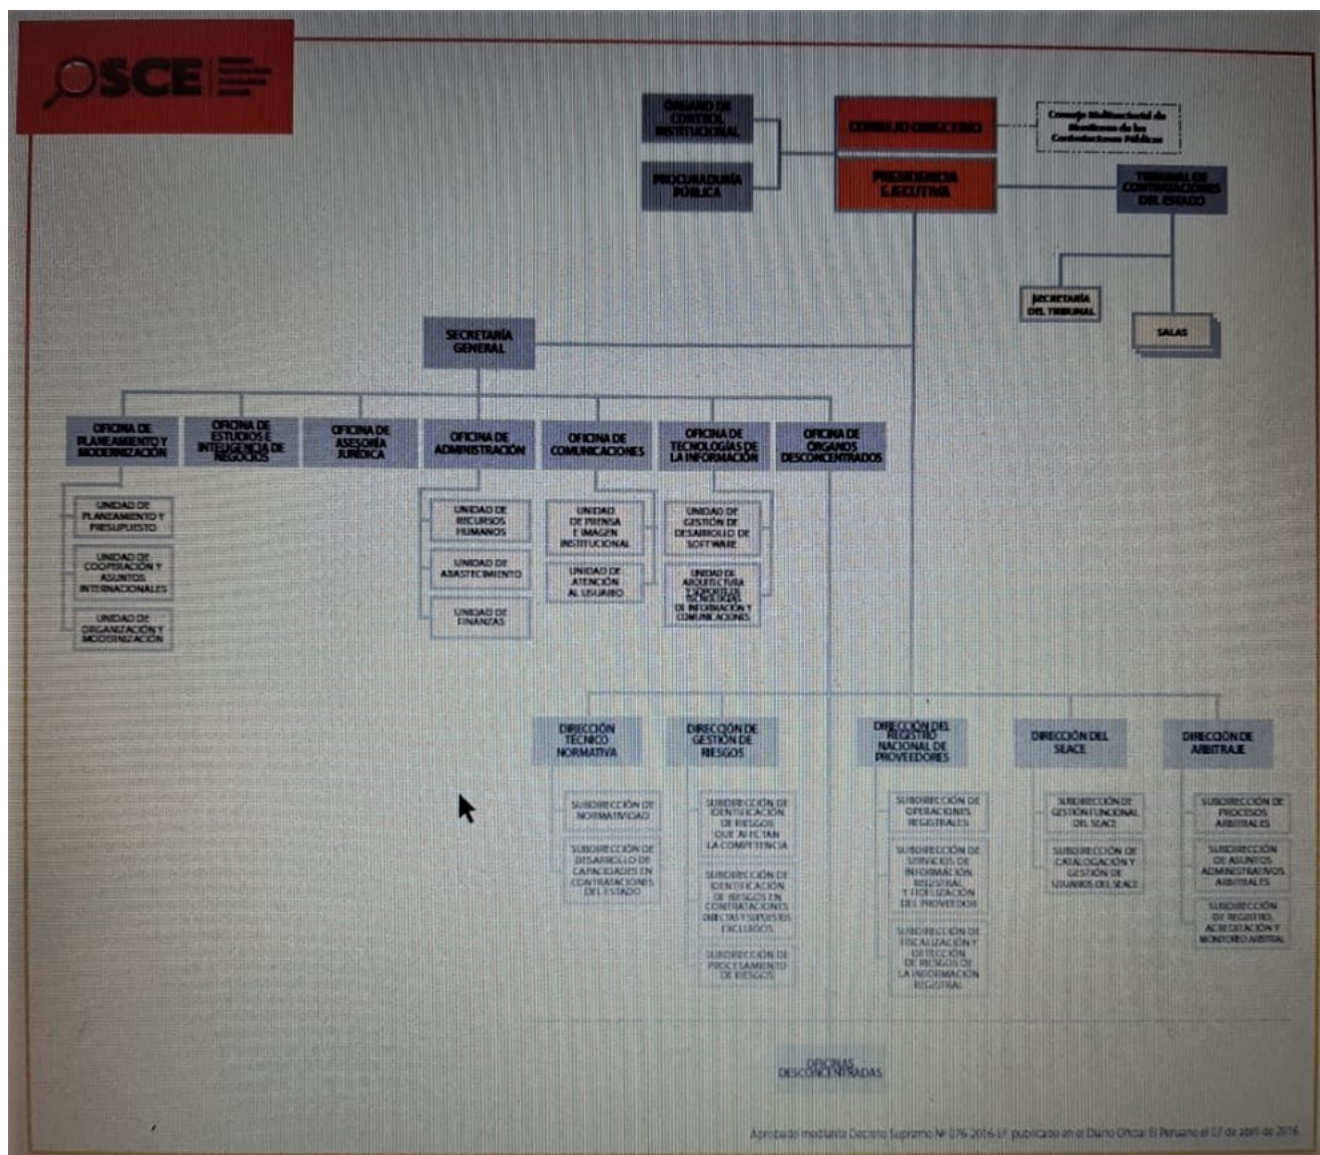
OSCE

ÓRGANO DE CONTROL INSTITUCIONAL

PROCURADURÍA PÚBLICA

CONSEJO DIRECTIVO

Consejo Multisectorial de Monitoreo de las Contrataciones Públicas

PRESIDENCIA EJECUTIVA

TRIBUNAL DE CONTRATACIONES DEL ESTADO

SECRETARÍA DEL TRIBUNAL

SALAS

SECRETARÍA GENERAL

OFICINA DE PLANEAMIENTO Y MODERNIZACIÓN

OFICINA DE ESTUDIOS E INTELIGENCIA DE NEGOCIOS

OFICINA DE ASESORÍA JURÍDICA

OFICINA DE ADMINISTRACIÓN

OFICINA DE COMUNICACIONES

OFICINA DE TECNOLOGÍAS DE LA INFORMACIÓN

OFICINA DE ÓRGANOS DESCONCENTRADOS

UNIDAD DE PLANEAMIENTO Y PRESUPUESTO

UNIDAD DE COOPERACIÓN Y ASUNTOS INTERNACIONALES

UNIDAD DE ORGANIZACIÓN Y MODERNIZACIÓN

UNIDAD DE RECURSOS HUMANOS

UNIDAD DE ABASTECIMIENTO

UNIDAD DE FINANZAS

UNIDAD DE PRENSA E IMAGEN INSTITUCIONAL

UNIDAD DE ATENCIÓN AL USUARIO

UNIDAD DE GESTIÓN DE DESARROLLO DE SOFTWARE

UNIDAD DE ARQUITECTURA Y SOPORTE DE TECNOLOGÍAS DE INFORMACIÓN Y COMUNICACIONES

DIRECCIÓN TÉCNICO NORMATIVA

DIRECCIÓN DE GESTIÓN DE RIESGOS

DIRECCIÓN DEL REGISTRO NACIONAL DE PROVEEDORES

DIRECCIÓN DEL SEACE

DIRECCIÓN DE ARBITRAJE

SUBDIRECCIÓN DE NORMATIVIDAD

SUBDIRECCIÓN DE DESARROLLO DE CAPACIDADES EN CONTRATACIONES DEL ESTADO

SUBDIRECCIÓN DE IDENTIFICACIÓN DE RIESGOS QUE AFECTAN LA COMPETENCIA

SUBDIRECCIÓN DE IDENTIFICACIÓN DE RIESGOS EN CONTRATACIONES DIRECTAS Y SUPUESTOS EXCLUIDOS

SUBDIRECCIÓN DE PROCESAMIENTO DE RIESGOS

SUBDIRECCIÓN DE OPERACIONES REGISTRALES

SUBDIRECCIÓN DE SERVICIOS DE INFORMACIÓN REGISTRAL Y FIDELIZACIÓN DEL PROVEEDOR

SUBDIRECCIÓN DE FISCALIZACIÓN Y DETECCIÓN DE RIESGOS DE LA INFORMACIÓN REGISTRAL

SUBDIRECCIÓN DE GESTIÓN FUNCIONAL DEL SEACE

SUBDIRECCIÓN DE CATALOGACIÓN Y GESTIÓN DE USUARIOS DEL SEACE

SUBDIRECCIÓN DE PROCESOS ARBITRALES

SUBDIRECCIÓN DE ASUNTOS ADMINISTRATIVOS ARBITRALES

SUBDIRECCIÓN DE REGISTRO, ACREDITACIÓN Y MONITOREO ARBITRAL

OFICINAS DESCONCENTRADAS

Aprobado mediante Decreto Supremo Nº 076-2016-EF, publicado en el Diario Oficial El Peruano el 07 de abril de 2016.